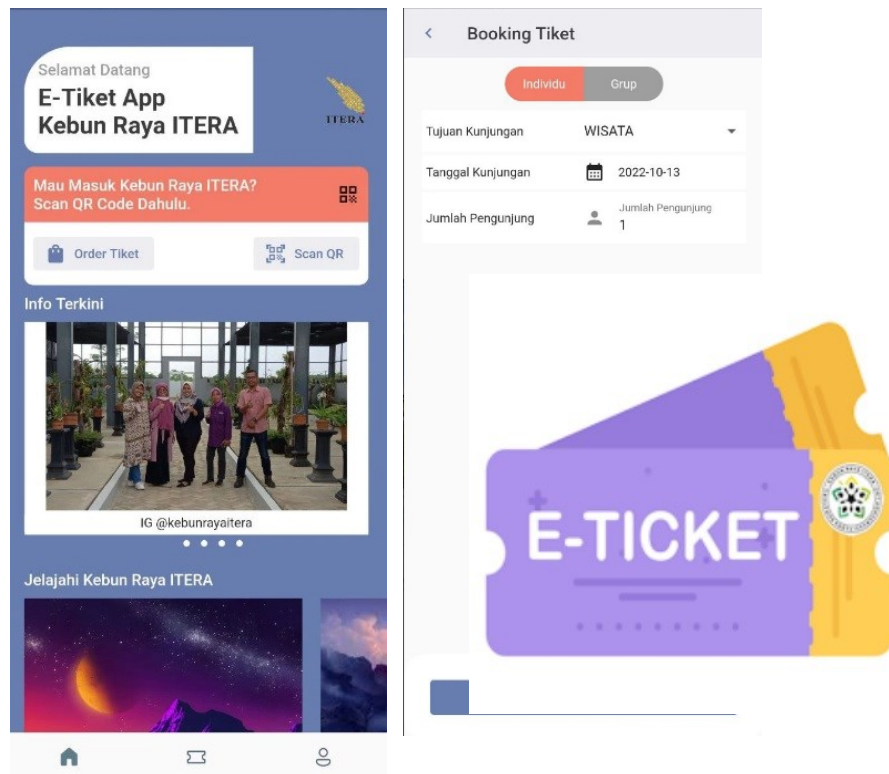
Selamat Datang
E-Tiket App
Kebun Raya ITERA

ITERA

Mau Masuk Kebun Raya ITERA?
Scan QR Code Dahulu.

Order Tiket

Scan QR

Info Terkini

IG @kebunrayaitera

Jelajahi Kebun Raya ITERA

Booking Tiket

Individu

Grup

Tujuan Kunjungan

WISATA

Tanggal Kunjungan

2022-10-13

Jumlah Pengunjung

Jumlah Pengunjung
1

E-TICKET